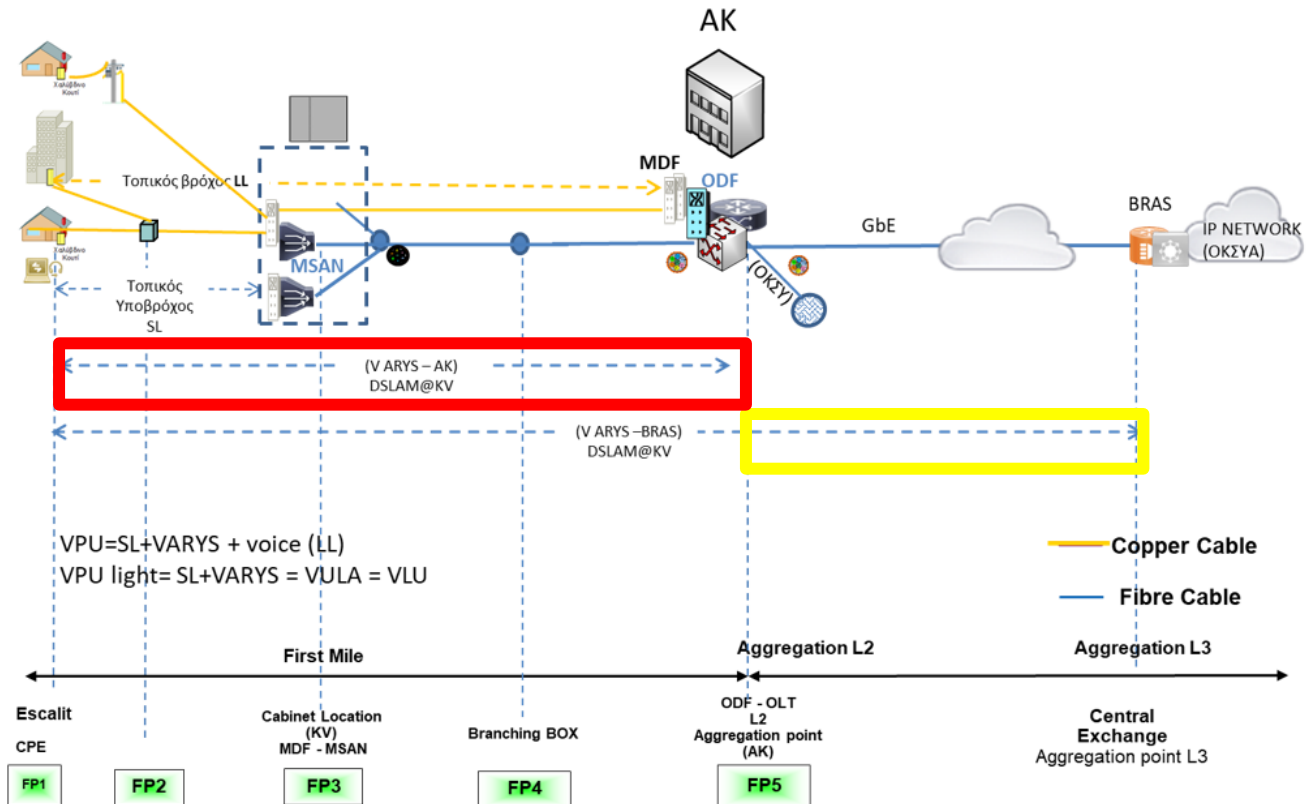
AK

Χαλύβδινο Καλώδιο

MDF
ODF

Τοπικός βρόχος LL

MSAN

GbE

BRAS
IP NETWORK (ΟΚΣΥΑ)

(ΟΚΣΥ)

Χαλύβδινο Καλώδιο

Τοπικός Υποβρόχος SL

(V ARYS – AK)
DSLAM@KV

(V ARYS –BRAS)
DSLAM@KV

VPU=SL+VARYS + voice (LL)
VPU light= SL+VARYS = VULA = VLU

Copper Cable
Fibre Cable

First Mile
Aggregation L2
Aggregation L3

Escalit
CPE
FP1

FP2

Cabinet Location (KV)
MDF - MSAN
FP3

Branching BOX
FP4

ODF - OLT
L2
Aggregation point (AK)
FP5

Central Exchange
Aggregation point L3